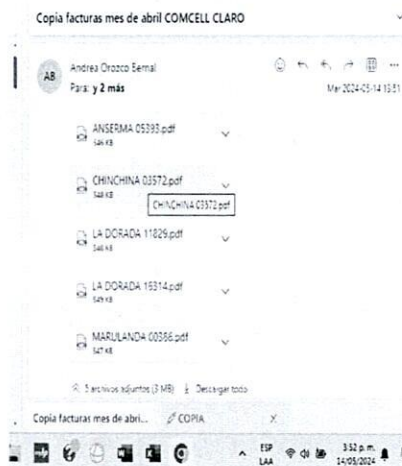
Copia facturas mes de abril COMCELL CLARO

AB Andrea Orozco Bernal
Para: y 2 más

Mar 2024-05-14 13:51

ANSERMA 05393.pdf
546 KB

CHINCHINA 03572.pdf
548 KB
CHINCHINA 03572.pdf

LA DORADA 11829.pdf
546 KB

LA DORADA 15314.pdf
549 KB

MARULANDA 00386.pdf
547 KB

5 archivos adjuntos (3 MB) Descargar todo

Copia facturas mes de abril... COPIA ×

ESP LAA 3:52 p. m. 14/05/2024